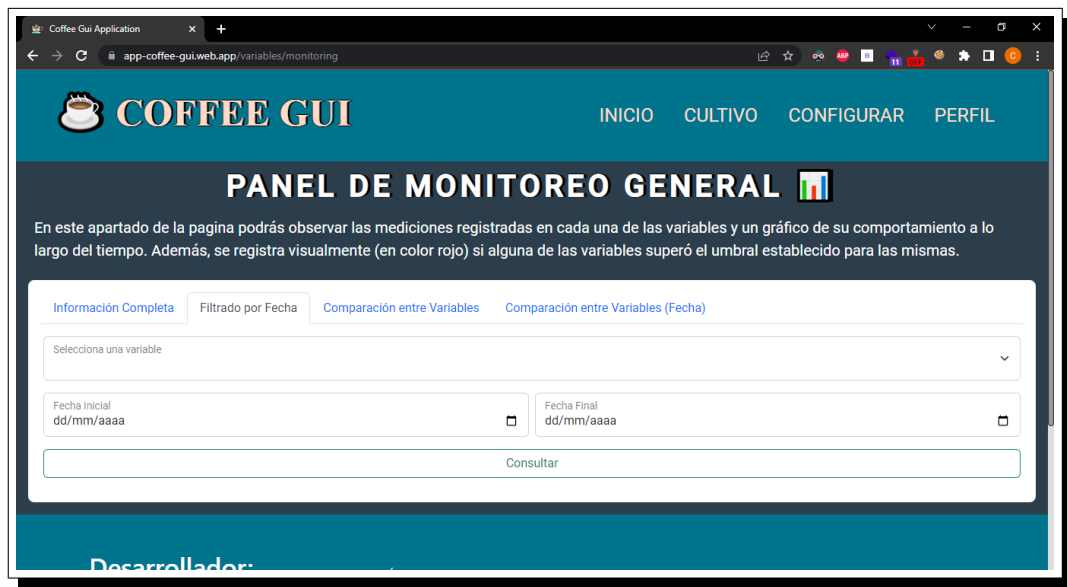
Coffee Gui Application

app-coffee-gui.web.app/variables/monitoring

COFFEE GUI

INICIO CULTIVO CONFIGURAR PERFIL

PANEL DE MONITOREO GENERAL

En este apartado de la pagina podrás observar las mediciones registradas en cada una de las variables y un gráfico de su comportamiento a lo largo del tiempo. Además, se registra visualmente (en color rojo) si alguna de las variables superó el umbral establecido para las mismas.

Información Completa | Filtrado por Fecha | Comparación entre Variables | Comparación entre Variables (Fecha)

Selecciona una variable

Fecha Inicial
dd/mm/aaaa

Fecha Final
dd/mm/aaaa

Consultar

Desarrollador: